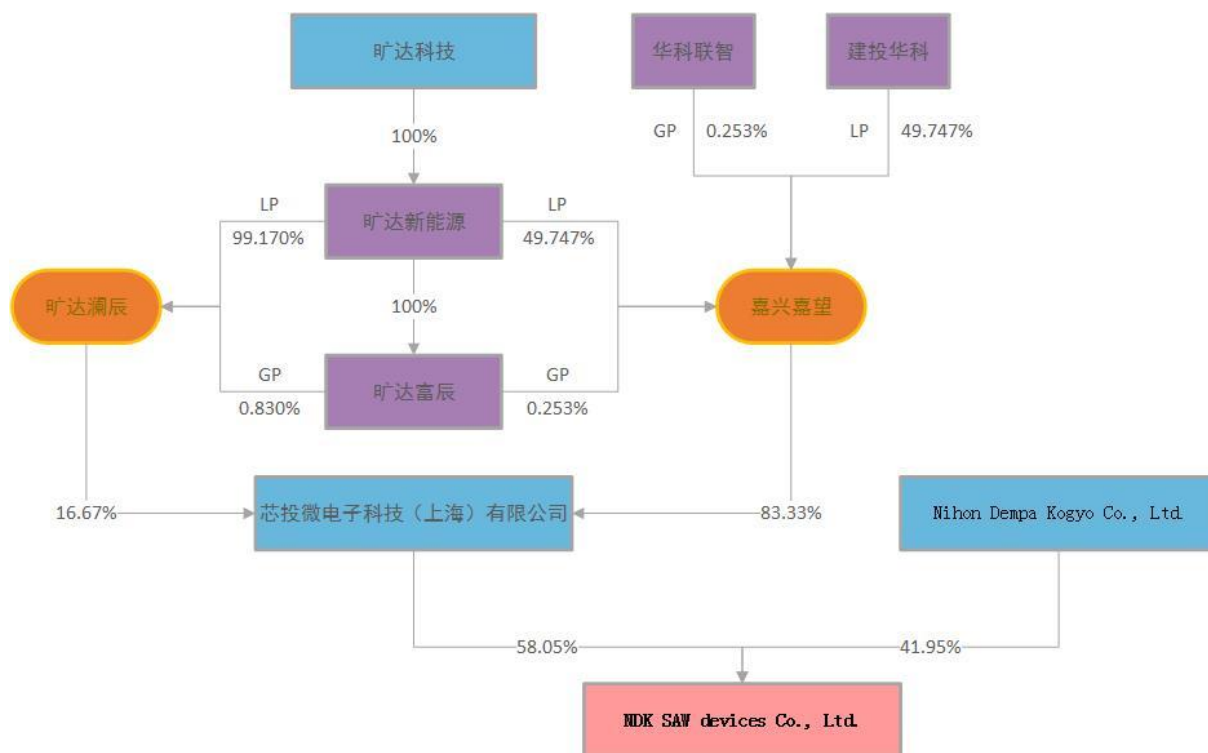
旷达科技

华科联智

建投华科

GP 0.253%

LP 49.747%

100%

LP 99.170%

旷达新能源

LP 49.747%

旷达澜辰

100%

嘉兴嘉望

GP 0.830%

旷达富辰

GP 0.253%

16.67%

芯投微电子科技（上海）有限公司

83.33%

Nihon Dempa Kogyo Co., Ltd

58.05%

41.95%

NDK SAW devices Co., Ltd.